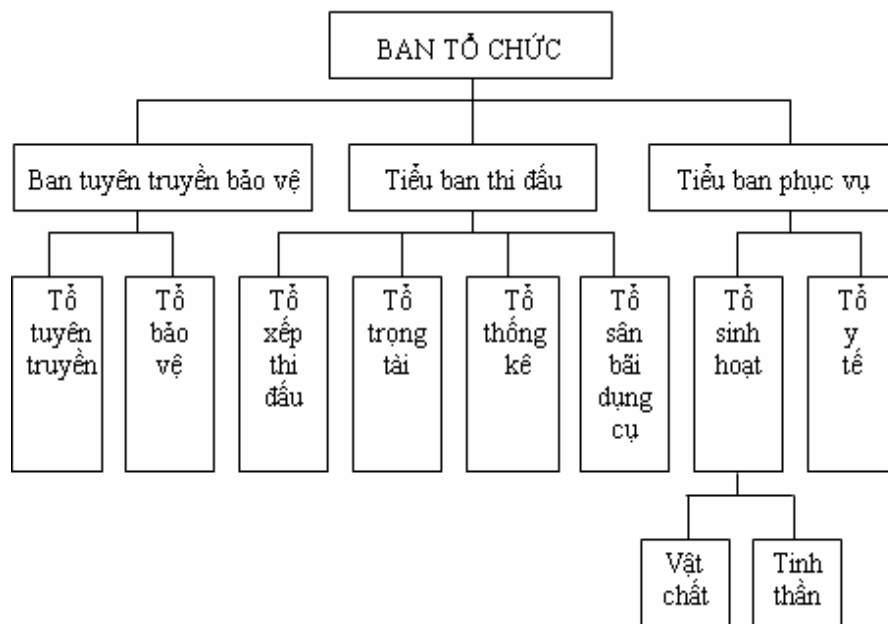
BAN TỔ CHỨC

Ban tuyên truyền bảo vệ

Tiểu ban thi đấu

Tiểu ban phục vụ

Tổ tuyên truyền

Tổ bảo vệ

Tổ xếp thi đấu

Tổ trọng tài

Tổ thống kê

Tổ sân bãi dụng cụ

Tổ sinh hoạt

Tổ y tế

Vật chất

Tinh thần